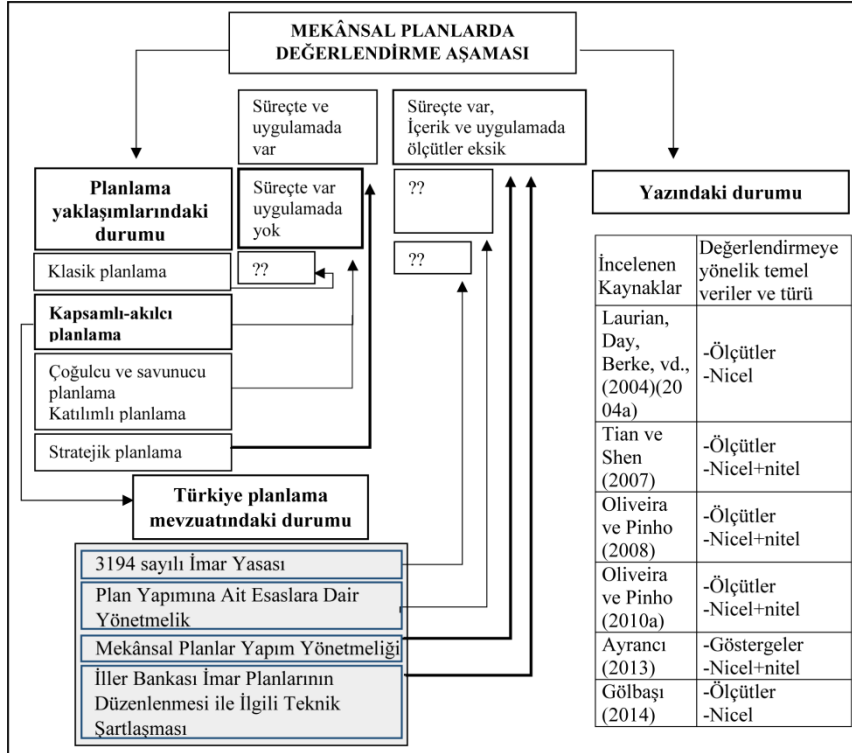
MEKÂNSAL PLANLARDA DEĞERLENDİRME AŞAMASI

Süreçte ve uygulamada var

Süreçte var, İçerik ve uygulamada ölçütler eksik

Planlama yaklaşımlarındaki durumu

Süreçte var uygulamada yok

??

Yazındaki durumu

Klasik planlama

??

??

Kapsamlı-akılcı planlama

Çoğulcu ve savunucu planlama
Katılımlı planlama

Stratejik planlama

Türkiye planlama mevzuatındaki durumu

3194 sayılı İmar Yasası

Plan Yapımına Ait Esaslara Dair Yönetmelik

Mekânsal Planlar Yapım Yönetmeliği

İller Bankası İmar Planlarının Düzenlenmesi ile İlgili Teknik Şartlaşması

| İncelenen Kaynaklar | Değerlendirmeye yönelik temel veriler ve türü |
|---|---|
| Laurian, Day, Berke, vd., (2004)(2004a) | -Ölçütler -Nicel |
| Tian ve Shen (2007) | -Ölçütler -Nicel+nitel |
| Oliveira ve Pinho (2008) | -Ölçütler -Nicel+nitel |
| Oliveira ve Pinho (2010a) | -Ölçütler -Nicel+nitel |
| Ayrancı (2013) | -Göstergeler -Nicel+nitel |
| Gölbaşı (2014) | -Ölçütler -Nicel |